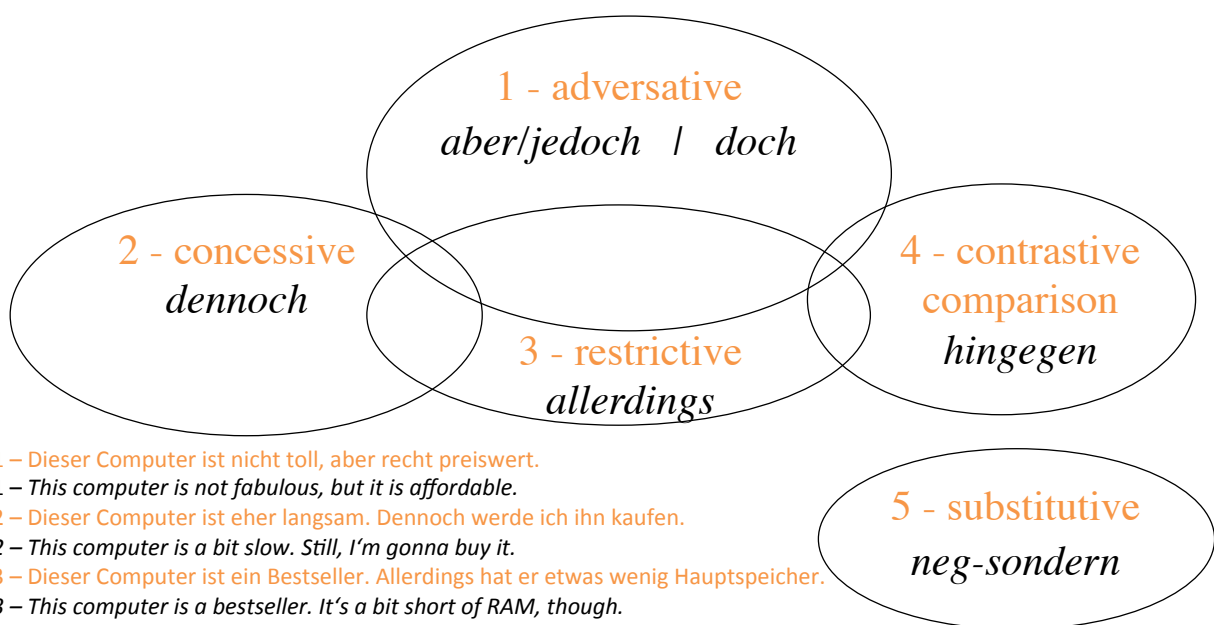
1 - adversative
aber/jedoch | doch

2 - concessive
dennoch

3 - restrictive
allerdings

4 - contrastive comparison
hingegen

5 - substitutive
neg-sondern

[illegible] – Dieser Computer ist nicht toll, aber recht preiswert.
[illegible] – This computer is not fabulous, but it is affordable.
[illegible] – Dieser Computer ist eher langsam. Dennoch werde ich ihn kaufen.
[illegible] – This computer is a bit slow. Still, I'm gonna buy it.
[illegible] – Dieser Computer ist ein Bestseller. Allerdings hat er etwas wenig Hauptspeicher.
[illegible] – This computer is a bestseller. It's a bit short of RAM, though.